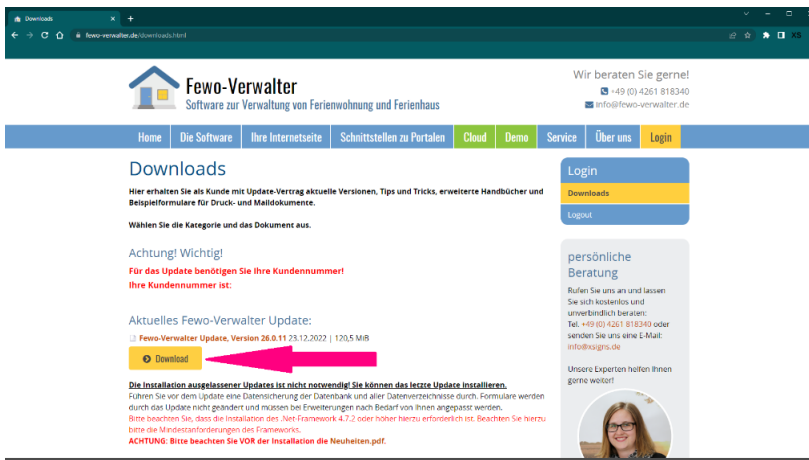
Downloads
fewo-verwalter.de/downloads.html

Fewo-Verwalter
Software zur Verwaltung von Ferienwohnung und Ferienhaus

Wir beraten Sie gerne!
+49 (0) 4261 818340
info@fewo-verwalter.de

Home | Die Software | Ihre Internetseite | Schnittstellen zu Portalen | Cloud | Demo | Service | Über uns | Login

Downloads

Hier erhalten Sie als Kunde mit Update-Vertrag aktuelle Versionen, Tips und Tricks, erweiterte Handbücher und Beispielformulare für Druck- und Maildokumente.

Wählen Sie die Kategorie und das Dokument aus.

Achtung! Wichtig!
Für das Update benötigen Sie Ihre Kundennummer!
Ihre Kundennummer ist:

Aktuelles Fewo-Verwalter Update:
Fewo-Verwalter Update, Version 26.0.11 23.12.2022 | 120,5 MiB
Download

Die Installation ausgelassener Updates ist nicht notwendig! Sie können das letzte Update installieren.
Führen Sie vor dem Update eine Datensicherung der Datenbank und aller Datenverzeichnisse durch. Formulare werden durch das Update nicht geändert und müssen bei Erweiterungen nach Bedarf von Ihnen angepasst werden.
Bitte beachten Sie, dass die Installation des .Net-Framework 4.7.2 oder höher hierzu erforderlich ist. Beachten Sie hierzu bitte die Mindestanforderungen des Frameworks.
ACHTUNG: Bitte beachten Sie VOR der Installation die Neuheiten.pdf.

Login
Downloads
Logout

persönliche Beratung
Rufen Sie uns an und lassen Sie sich kostenlos und unverbindlich beraten:
Tel. +49 (0) 4261 818340 oder senden Sie uns eine E-Mail: info@xsigns.de

Unsere Experten helfen Ihnen gerne weiter!